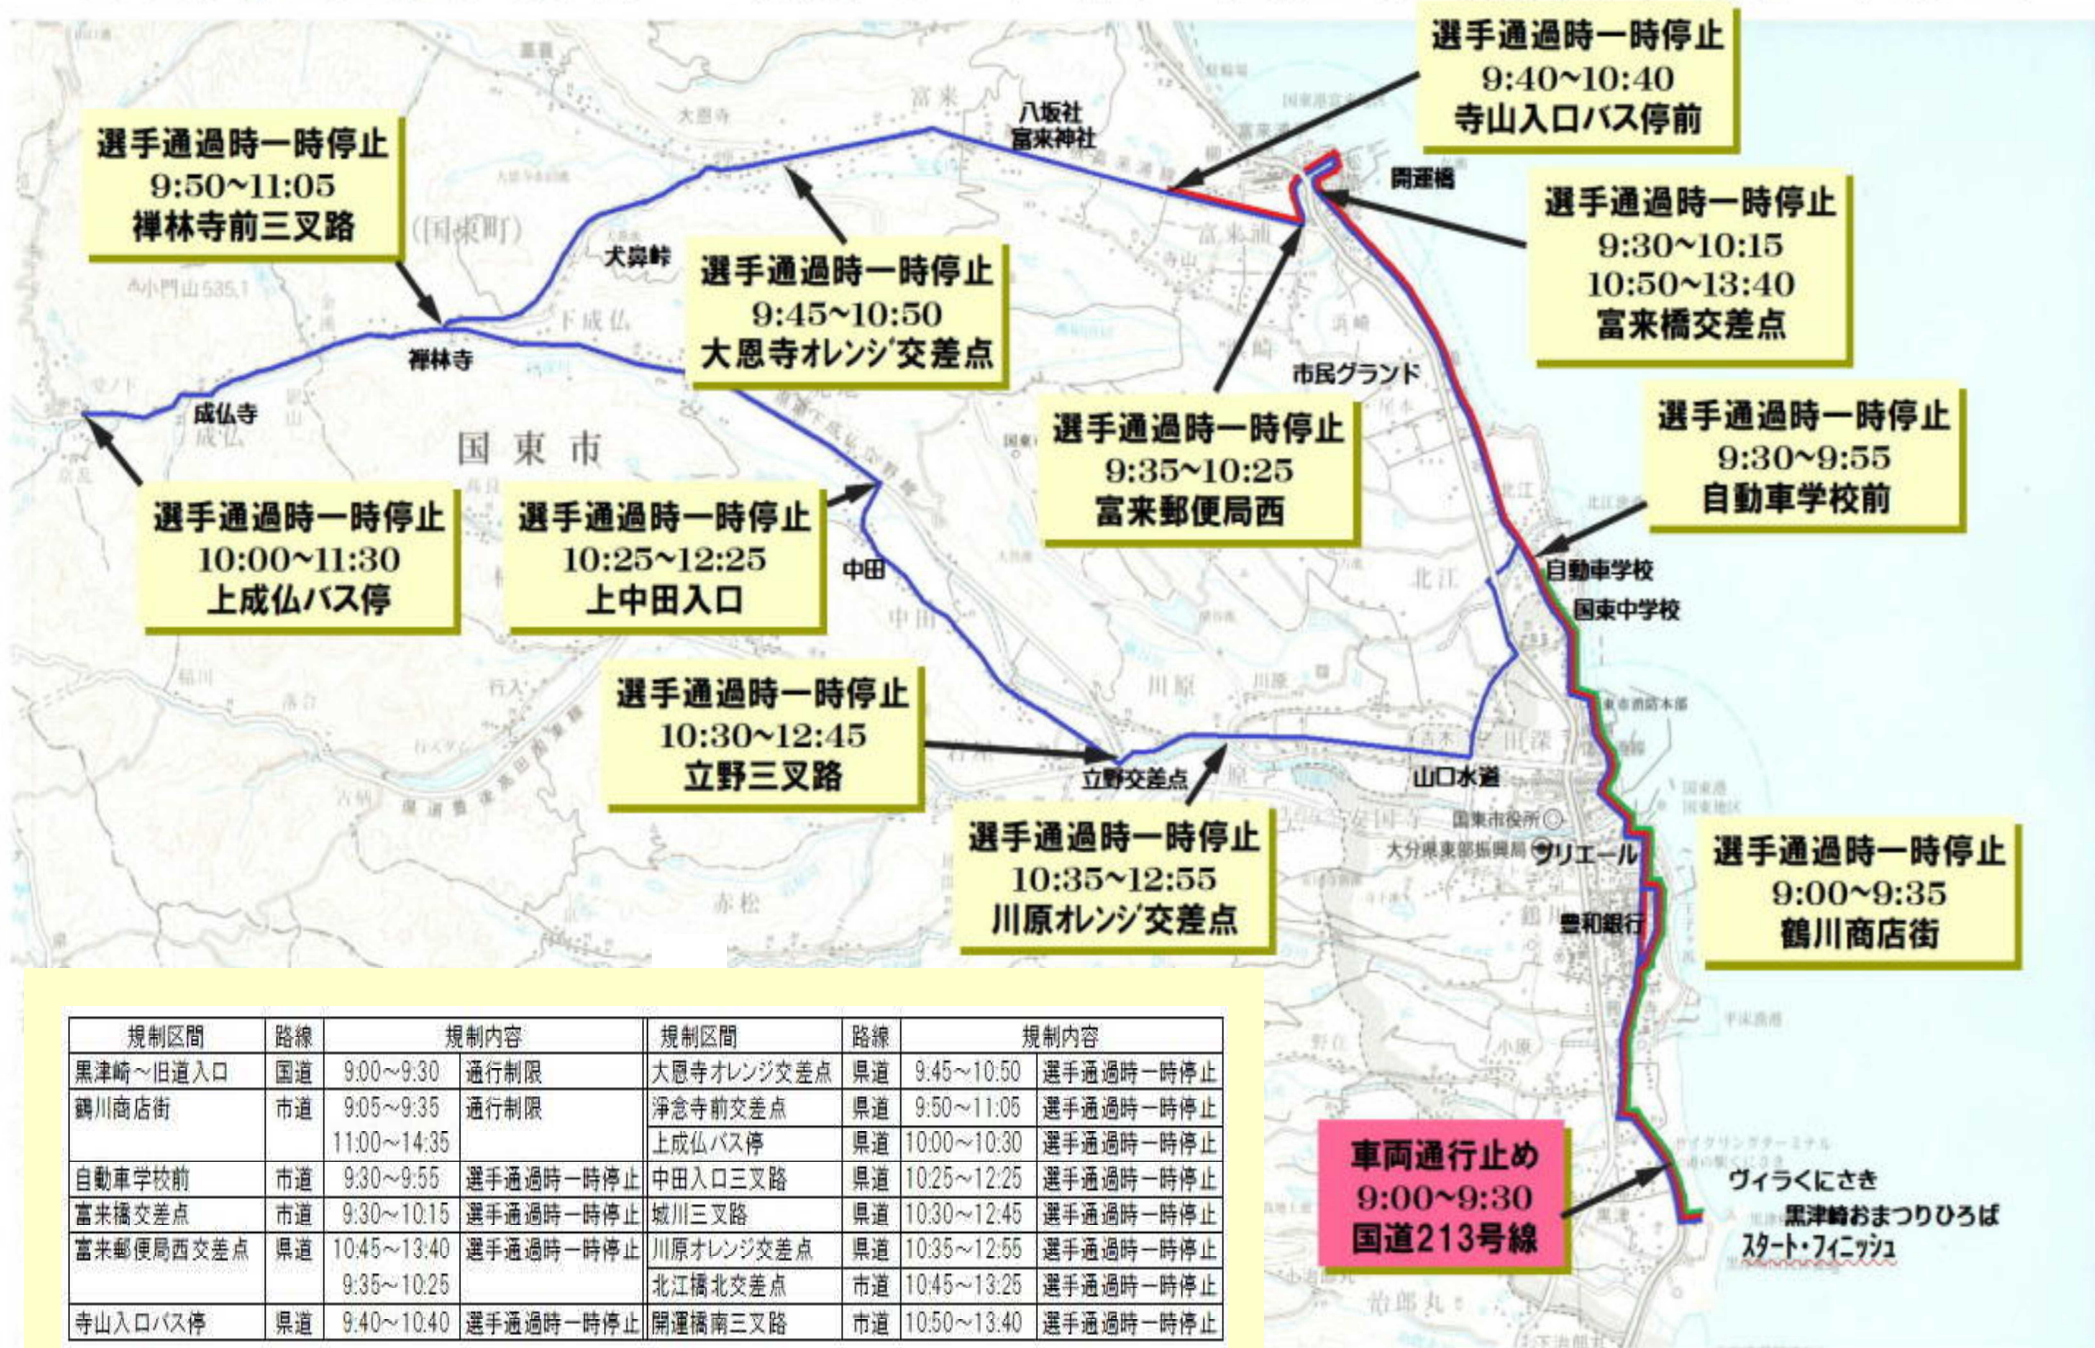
選手通過時一時停止
9:40~10:40
寺山入口バス停前

選手通過時一時停止
9:50~11:05
禅林寺前三叉路

八坂社
富来神社

開運橋

選手通過時一時停止
9:30~10:15
10:50~13:40
富来橋交差点

犬鼻峠

選手通過時一時停止
9:45~10:50
大恩寺オレンジ交差点

禅林寺

成仏寺

国東市

市民グランド

選手通過時一時停止
9:35~10:25
富来郵便局西

選手通過時一時停止
9:30~9:55
自動車学校前

選手通過時一時停止
10:00~11:30
上成仏バス停

選手通過時一時停止
10:25~12:25
上中田入口

中田

自動車学校
国東中学校

選手通過時一時停止
10:30~12:45
立野三叉路

立野交差点

山口水道

国東市役所
大分県東部振興局
アリエール

選手通過時一時停止
10:35~12:55
川原オレンジ交差点

豊和銀行

選手通過時一時停止
9:00~9:35
鶴川商店街

車両通行止め
9:00~9:30
国道213号線

ヴィラくにさき
黒津崎おまつりひろば
スタート・フィニッシュ

| 規制区間 | 路線 | 規制内容 | | 規制区間 | 路線 | 規制内容 | |
|---|---|---|---|---|---|---|---|
| 黒津崎~旧道入口 | 国道 | 9:00~9:30 | 通行制限 | 大恩寺オレンジ交差点 | 県道 | 9:45~10:50 | 選手通過時一時停止 |
| 鶴川商店街 | 市道 | 9:05~9:35 | 通行制限 | 浄念寺前交差点 | 県道 | 9:50~11:05 | 選手通過時一時停止 |
| | | 11:00~14:35 | | 上成仏バス停 | 県道 | 10:00~10:30 | 選手通過時一時停止 |
| 自動車学校前 | 市道 | 9:30~9:55 | 選手通過時一時停止 | 中田入口三叉路 | 県道 | 10:25~12:25 | 選手通過時一時停止 |
| 富来橋交差点 | 市道 | 9:30~10:15 | 選手通過時一時停止 | 城川三叉路 | 県道 | 10:30~12:45 | 選手通過時一時停止 |
| 富来郵便局西交差点 | 県道 | 10:45~13:40 | 選手通過時一時停止 | 川原オレンジ交差点 | 県道 | 10:35~12:55 | 選手通過時一時停止 |
| | | 9:35~10:25 | | 北江橋北交差点 | 市道 | 10:45~13:25 | 選手通過時一時停止 |
| 寺山入口バス停 | 県道 | 9:40~10:40 | 選手通過時一時停止 | 開運橋南三叉路 | 市道 | 10:50~13:40 | 選手通過時一時停止 |